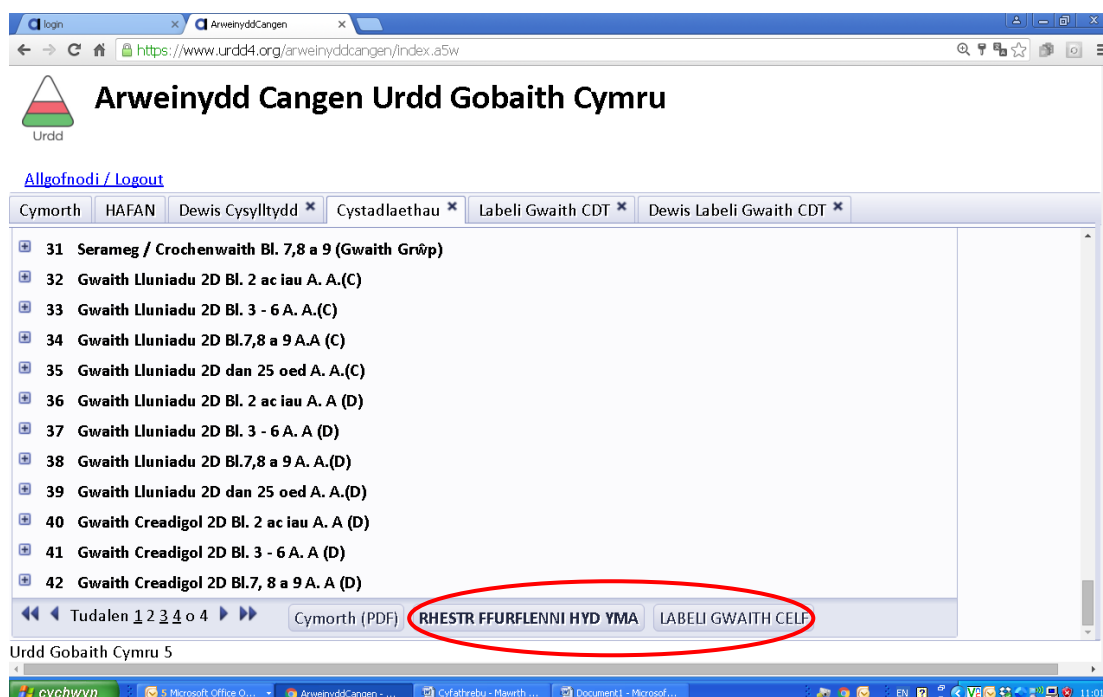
login
ArweinyddCangen
https://www.urdd4.org/arweinyddcangen/index.a5w

Urdd

Arweinydd Cangen Urdd Gobaith Cymru

Allgofnodi / Logout

Cymorth | HAFAN | Dewis Cysylltydd | Cystadlaethau | Labeli Gwaith CDT | Dewis Labeli Gwaith CDT

31 Serameg / Crochenwaith Bl. 7,8 a 9 (Gwaith Grŵp)
32 Gwaith Lluniadu 2D Bl. 2 ac iau A. A.(C)
33 Gwaith Lluniadu 2D Bl. 3 - 6 A. A.(C)
34 Gwaith Lluniadu 2D Bl.7,8 a 9 A.A (C)
35 Gwaith Lluniadu 2D dan 25 oed A. A.(C)
36 Gwaith Lluniadu 2D Bl. 2 ac iau A. A (D)
37 Gwaith Lluniadu 2D Bl. 3 - 6 A. A (D)
38 Gwaith Lluniadu 2D Bl.7,8 a 9 A. A.(D)
39 Gwaith Lluniadu 2D dan 25 oed A. A.(D)
40 Gwaith Creadigol 2D Bl. 2 ac iau A. A (D)
41 Gwaith Creadigol 2D Bl. 3 - 6 A. A (D)
42 Gwaith Creadigol 2D Bl.7, 8 a 9 A. A (D)

Tudalen 1 2 3 4 o 4 | Cymorth (PDF) | RHESTR FFURFLENNI HYD YMA | LABELI GWAITH CELF

Urdd Gobaith Cymru 5

cychwyn | 5 Microsoft Office O... | ArweinyddCangen - ... | Cyfathrebu - Mawrth ... | Document1 - Microsof... | EN | 11:01